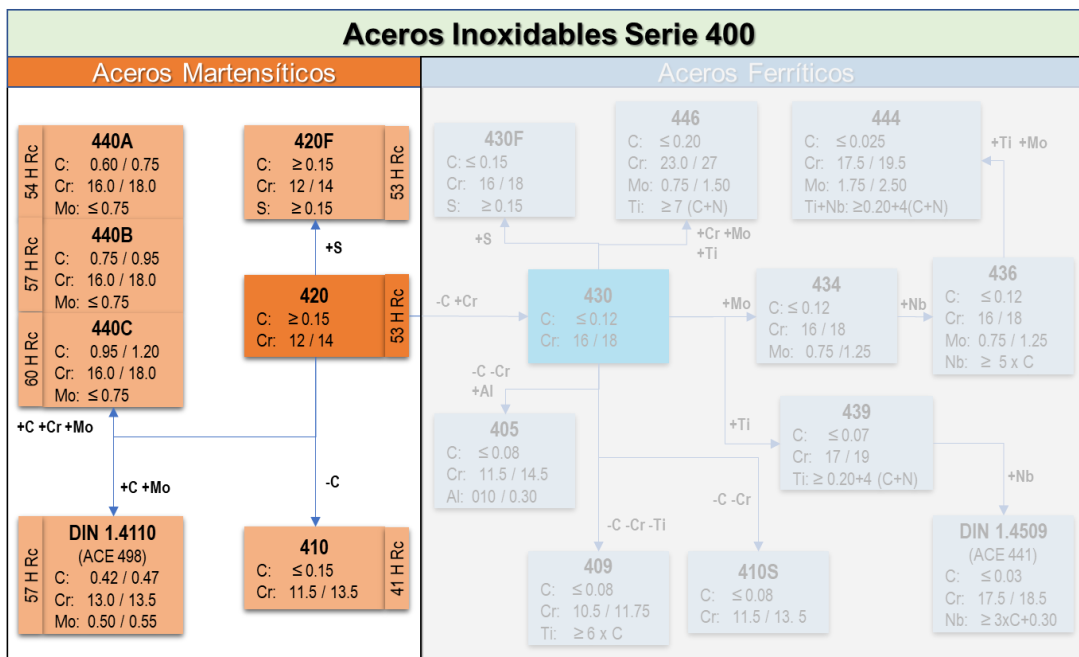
Aceros Inoxidables Serie 400

Aceros Martensíticos

54 H Rc
440A
C: 0.60 / 0.75
Cr: 16.0 / 18.0
Mo: ≤ 0.75

57 H Rc
440B
C: 0.75 / 0.95
Cr: 16.0 / 18.0
Mo: ≤ 0.75

60 H Rc
440C
C: 0.95 / 1.20
Cr: 16.0 / 18.0
Mo: ≤ 0.75

420F
C: ≥ 0.15
Cr: 12 / 14
S: ≥ 0.15
53 H Rc

+S

420
C: ≥ 0.15
Cr: 12 / 14
53 H Rc

+C +Cr +Mo

+C +Mo

-C

57 H Rc
DIN 1.4110
(ACE 498)
C: 0.42 / 0.47
Cr: 13.0 / 13.5
Mo: 0.50 / 0.55

410
C: ≤ 0.15
Cr: 11.5 / 13.5
41 H Rc

Aceros Ferríticos

430F
C: ≤ 0.15
Cr: 16 / 18
S: ≥ 0.15

446
C: ≤ 0.20
Cr: 23.0 / 27
Mo: 0.75 / 1.50
Ti: ≥ 7 (C+N)

444
C: ≤ 0.025
Cr: 17.5 / 19.5
Mo: 1.75 / 2.50
Ti+Nb: ≥0.20+4(C+N)

+Ti +Mo

+S

+Cr +Mo
+Ti

-C +Cr

430
C: ≤ 0.12
Cr: 16 / 18

+Mo

434
C: ≤ 0.12
Cr: 16 / 18
Mo: 0.75 /1.25

+Nb

436
C: ≤ 0.12
Cr: 16 / 18
Mo: 0.75 / 1.25
Nb: ≥ 5 x C

-C -Cr
+Al

405
C: ≤ 0.08
Cr: 11.5 / 14.5
Al: 010 / 0.30

+Ti

439
C: ≤ 0.07
Cr: 17 / 19
Ti: ≥ 0.20+4 (C+N)

+Nb

-C -Cr

-C -Cr -Ti

409
C: ≤ 0.08
Cr: 10.5 / 11.75
Ti: ≥ 6 x C

410S
C: ≤ 0.08
Cr: 11.5 / 13. 5

DIN 1.4509
(ACE 441)
C: ≤ 0.03
Cr: 17.5 / 18.5
Nb: ≥ 3xC+0.30